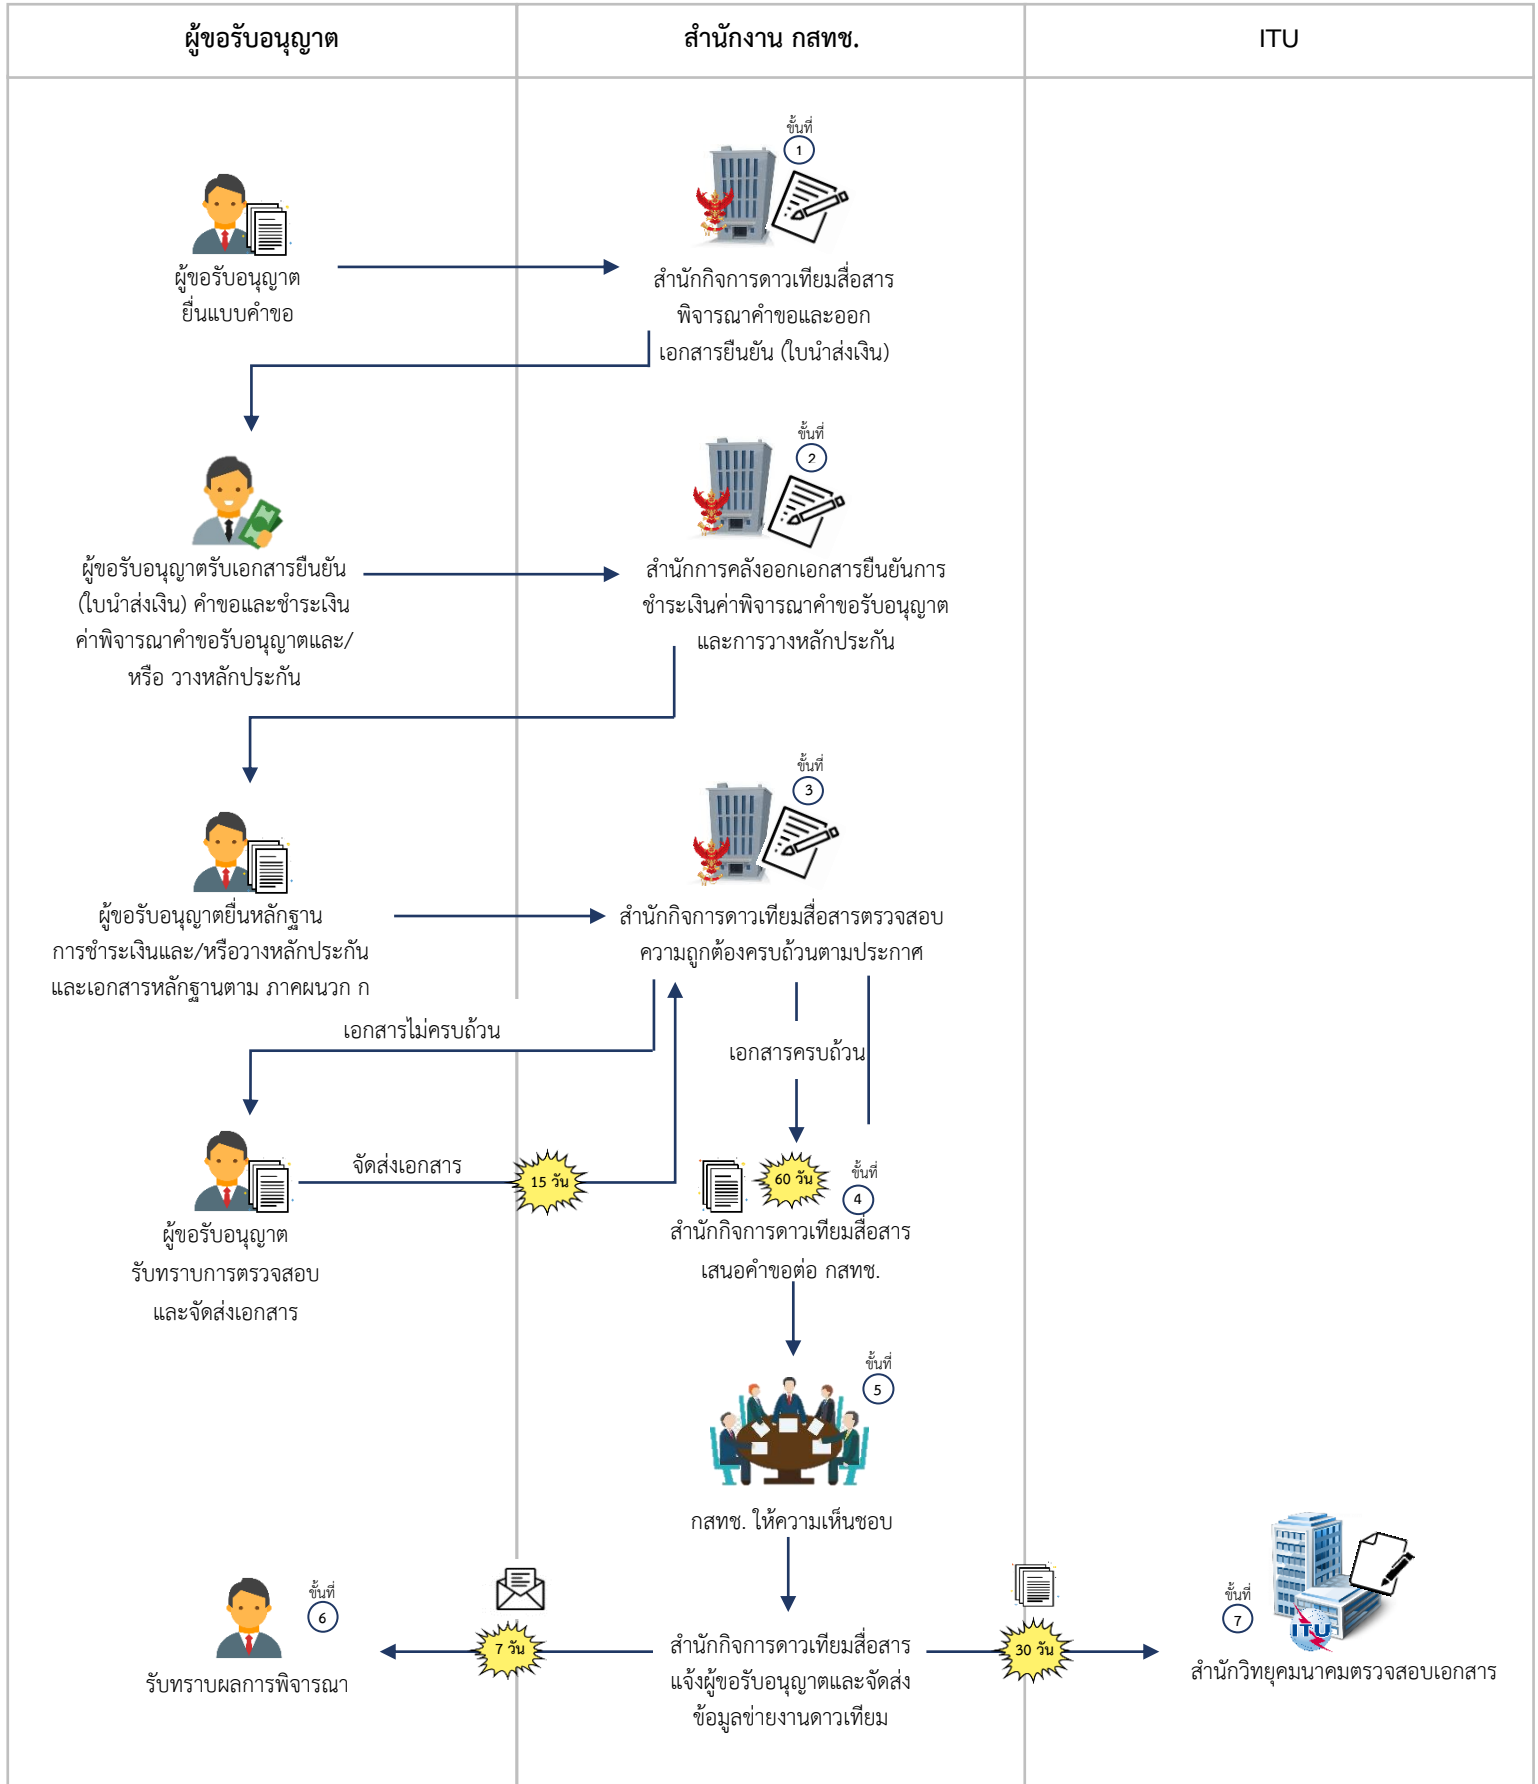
ผู้ขอรับอนุญาต

สำนักงาน กสทช.

ITU

ขั้นที่ 1

ผู้ขอรับอนุญาต ยื่นแบบคำขอ

สำนักกิจการดาวเทียมสื่อสาร พิจารณาคำขอและออกเอกสารยืนยัน (ใบนำส่งเงิน)

ขั้นที่ 2

ผู้ขอรับอนุญาตรับเอกสารยืนยัน (ใบนำส่งเงิน) คำขอและชำระเงินค่าพิจารณาคำขอรับอนุญาตและ/หรือ วางหลักประกัน

สำนักการคลังออกเอกสารยืนยันการชำระเงินค่าพิจารณาคำขอรับอนุญาต และการวางหลักประกัน

ขั้นที่ 3

ผู้ขอรับอนุญาตยื่นหลักฐานการชำระเงินและ/หรือวางหลักประกัน และเอกสารหลักฐานตาม ภาคผนวก ก

สำนักกิจการดาวเทียมสื่อสารตรวจสอบความถูกต้องครบถ้วนตามประกาศ

เอกสารไม่ครบถ้วน

เอกสารครบถ้วน

จัดส่งเอกสาร

15 วัน

60 วัน

ขั้นที่ 4

ผู้ขอรับอนุญาต รับทราบการตรวจสอบ และจัดส่งเอกสาร

สำนักกิจการดาวเทียมสื่อสาร เสนอคำขอต่อ กสทช.

ขั้นที่ 5

กสทช. ให้ความเห็นชอบ

ขั้นที่ 6

รับทราบผลการพิจารณา

7 วัน

สำนักกิจการดาวเทียมสื่อสาร แจ้งผู้ขอรับอนุญาตและจัดส่งข้อมูลข่ายงานดาวเทียม

30 วัน

ขั้นที่ 7

ITU

สำนักวิทยุคมนาคมตรวจสอบเอกสาร